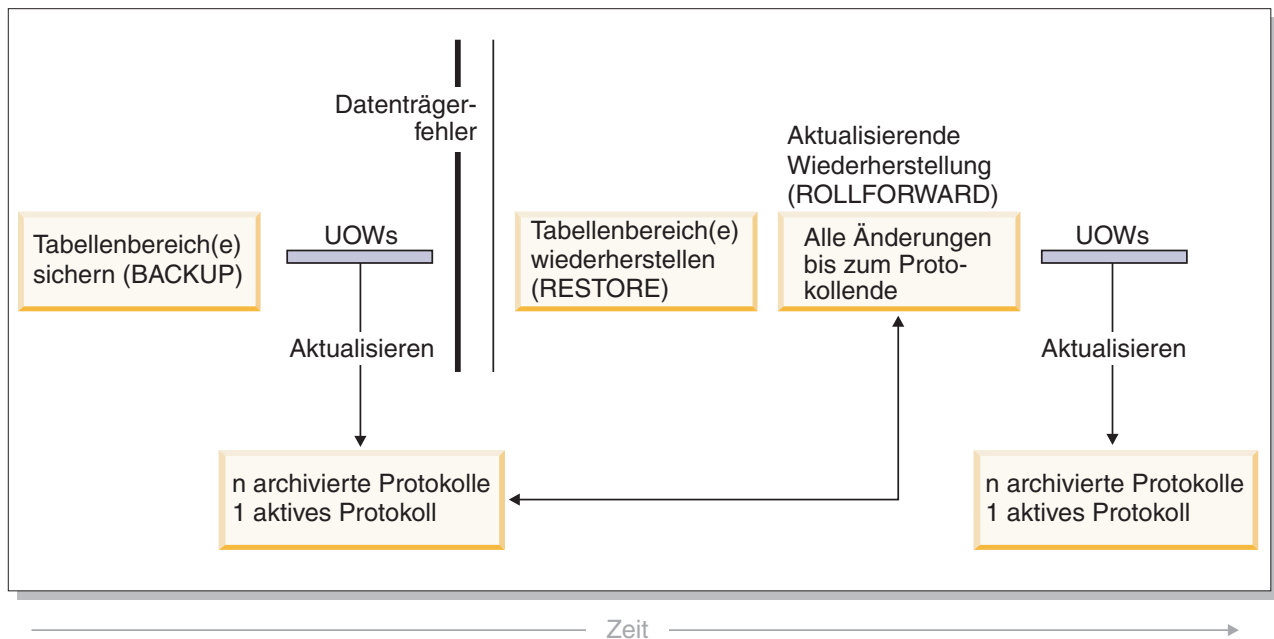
Datenträgerfehler

Tabellenbereich(e) sichern (BACKUP)

UOWs

Aktualisieren

n archivierte Protokolle
1 aktives Protokoll

Tabellenbereich(e) wiederherstellen (RESTORE)

Aktualisierende Wiederherstellung (ROLLFORWARD)

Alle Änderungen bis zum Protokollende

UOWs

Aktualisieren

n archivierte Protokolle
1 aktives Protokoll

Zeit